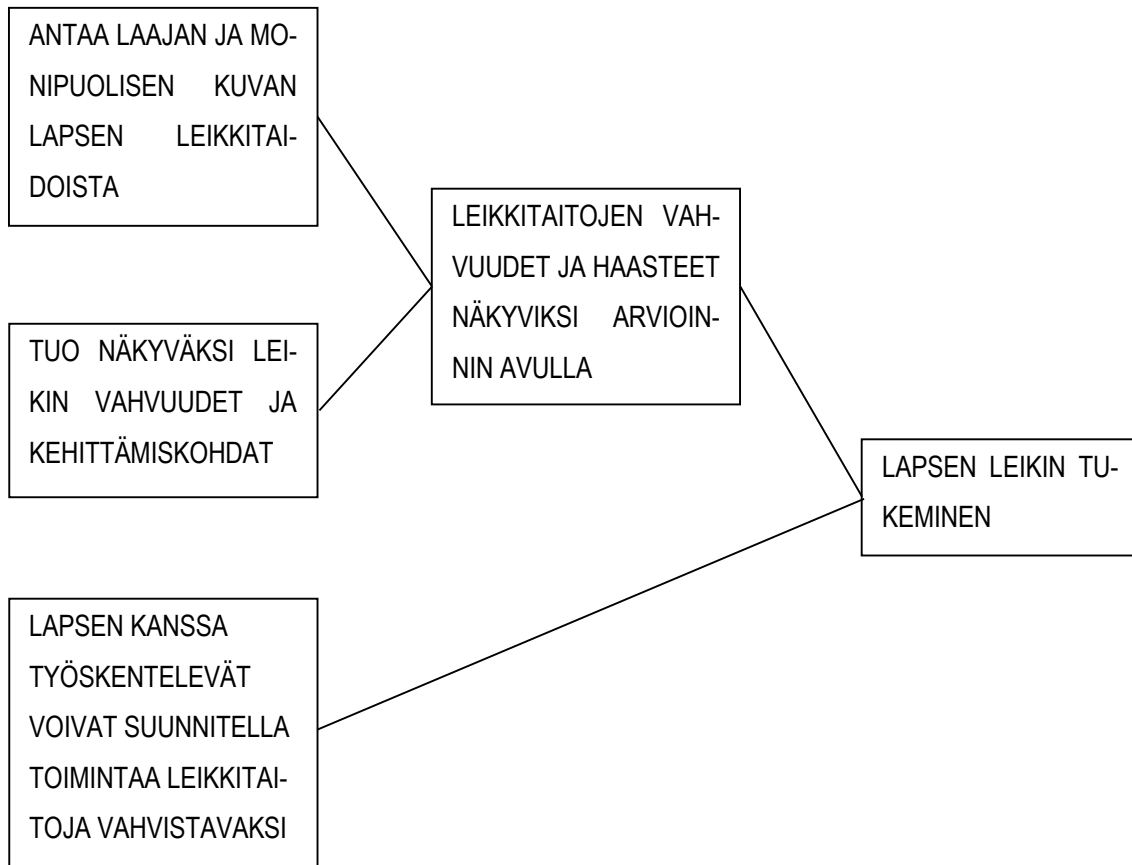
ANTAA LAAJAN JA MONIPUOLISEN KUVAN LAPSEN LEIKKITAIDOISTA

TUO NÄKYVÄKSI LEIKIN VAHVUUDET JA KEHITTÄMISKOHDAT

LEIKKITAITOJEN VAHVUUDET JA HAASTEET NÄKYVIKSI ARVIOINNIN AVULLA

LAPSEN LEIKIN TUKEMINEN

LAPSEN KANSSA TYÖSKENTELEVÄT VOIVAT SUUNNITELLA TOIMINTAA LEIKKITAITOJA VAHVISTAVAKSI